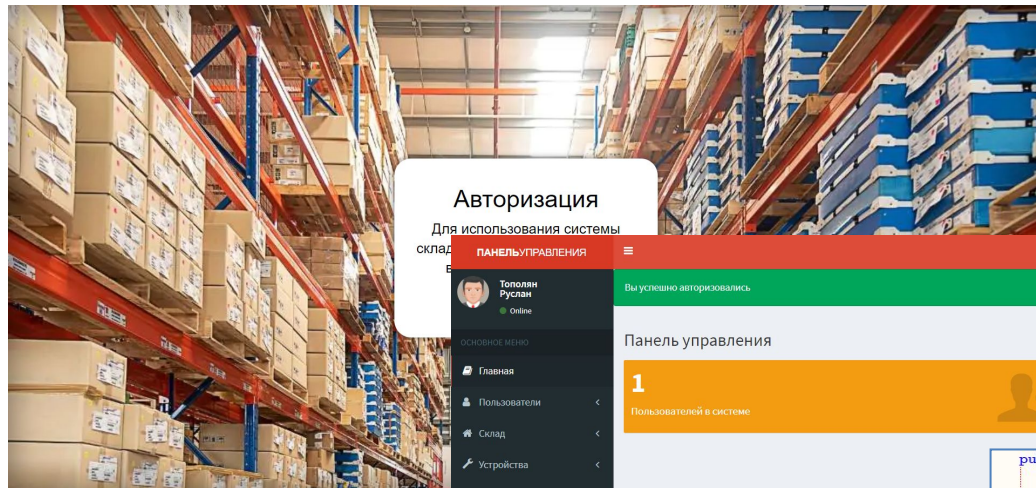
Авторизация
Для использования системы склад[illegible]
в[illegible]

ПАНЕЛЬУПРАВЛЕНИЯ
≡
Тополян Руслан
Online
ОСНОВНОЕ МЕНЮ
Главная
Пользователи
Склад
Устройства

Вы успешно авторизовались

Панель управления

1
Пользователей в системе

pu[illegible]